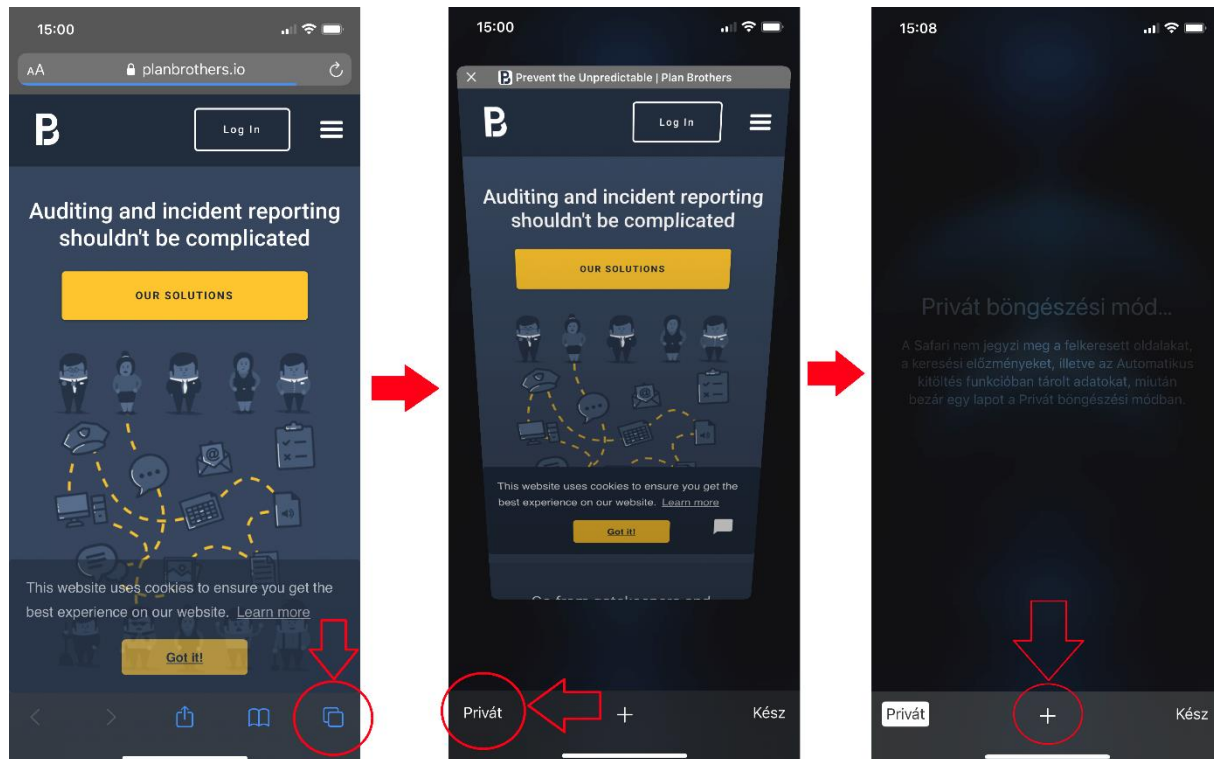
15:00

AA planbrothers.io

Log In

Auditing and incident reporting shouldn't be complicated

OUR SOLUTIONS

This website uses cookies to ensure you get the best experience on our website. Learn more

Got it!

15:00

Prevent the Unpredictable | Plan Brothers

Log In

Auditing and incident reporting shouldn't be complicated

OUR SOLUTIONS

This website uses cookies to ensure you get the best experience on our website. Learn more

Got it!

Go from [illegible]

Privát

+

Kész

15:08

Privát böngészési mód...

A Safari nem jegyzi meg a felkeresett oldalakat, a keresési előzményeket, illetve az Automatikus kitöltés funkcióban tárolt adatokat, miután bezár egy lapot a Privát böngészési módban.

Privát

+

Kész